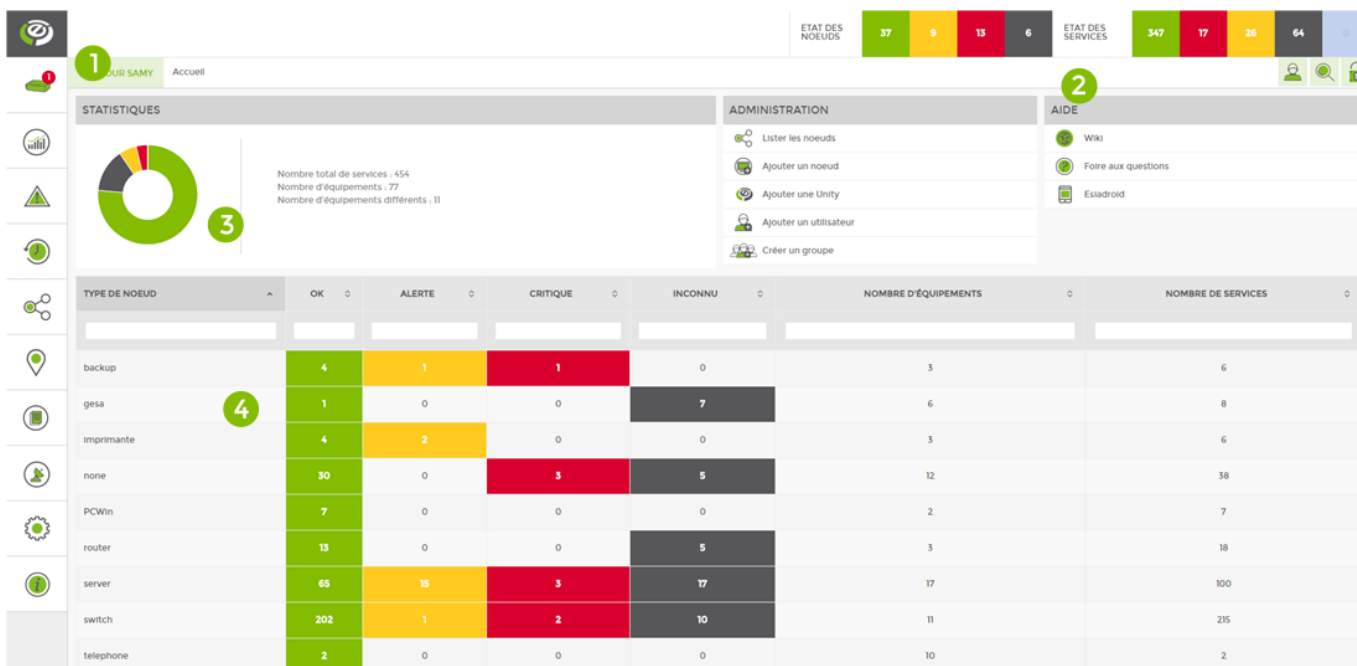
ETAT DES NOEUDS 37 9 13 6

ETAT DES SERVICES 347 17 26 64

1 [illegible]OUR SAMY Accueil

2

STATISTIQUES

3

Nombre total de services : 454
Nombre d'équipements : 77
Nombre d'équipements différents : 11

ADMINISTRATION

Lister les noeuds
Ajouter un noeud
Ajouter une Unity
Ajouter un utilisateur
Créer un groupe

AIDE

Wiki
Foire aux questions
Esiadroid

4

| TYPE DE NOEUD | OK | ALERTE | CRITIQUE | INCONNU | NOMBRE D'ÉQUIPEMENTS | NOMBRE DE SERVICES |
|---|---|---|---|---|---|---|
| backup | 4 | 1 | 1 | 0 | 3 | 6 |
| gesa | 1 | 0 | 0 | 7 | 6 | 8 |
| imprimante | 4 | 2 | 0 | 0 | 3 | 6 |
| none | 30 | 0 | 3 | 5 | 12 | 38 |
| PCWin | 7 | 0 | 0 | 0 | 2 | 7 |
| router | 13 | 0 | 0 | 5 | 3 | 18 |
| server | 65 | 15 | 3 | 17 | 17 | 100 |
| switch | 202 | 1 | 2 | 10 | 11 | 215 |
| telephone | 2 | 0 | 0 | 0 | 10 | 2 |